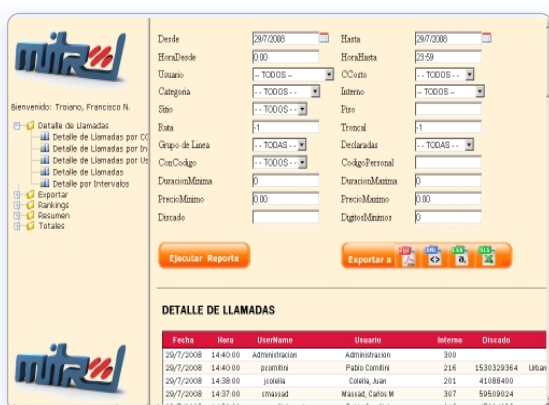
mitrol

Bienvenido: Troiano, Francisco N.

Detalle de Llamadas
Detalle de Llamadas por CC
Detalle de Llamadas por In
Detalle de Llamadas por Us
Detalle de Llamadas
Detalle por Intervalos
Exportar
Rankings
Resumen
Totales

Desde 29/7/2008
Hasta 29/7/2008
HoraDesde 0:00
HoraHasta 23:59
Usuario -- TODOS --
CCosto -- TODOS --
Categoria -- TODOS --
Interno -- TODOS --
Sitio -- TODOS --
Piso
Ruta -1
Troncal -1
Grupo de Linea -- TODAS --
Declaradas -- TODAS --
ConCodigo -- TODOS --
CodigoPersonal
DuracionMinima 0
DuracionMaxima 0
PrecioMinimo 0.00
PrecioMaximo 0.00
Discado
DigitosMinimos 0

Ejecutar Reporte

Exportar a PDF XML CSV XLS

DETALLE DE LLAMADAS

| Fecha | Hora | UserName | Usuario | Interno | Discado | |
|---|---|---|---|---|---|---|
| 29/7/2008 | 14:40:00 | Administracion | Administracion | 300 | | |
| 29/7/2008 | 14:40:00 | pcomitini | Pablo Comitini | 216 | 1530329364 | Urban |
| 29/7/2008 | 14:38:00 | jcolella | Colella, Juan | 201 | 41088400 | |
| 29/7/2008 | 14:37:00 | cmassad | Massad, Carlos M | 307 | 59509024 | |

mitrol